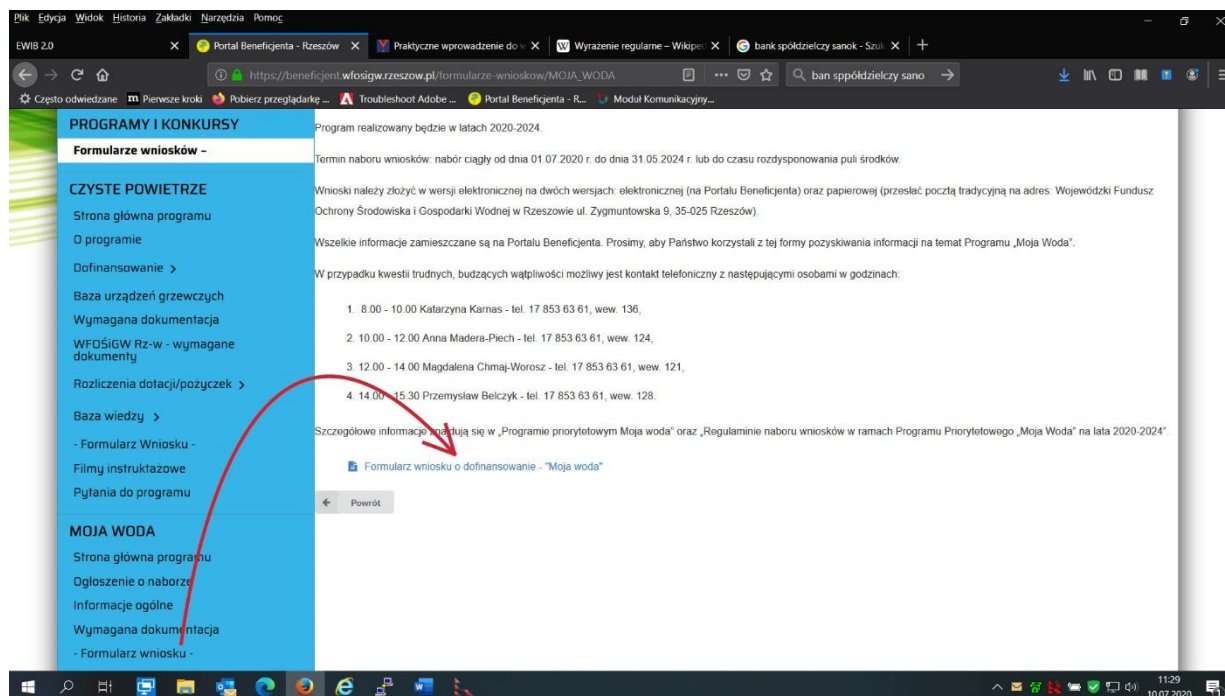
Plik Edycja Widok Historia Zakładki Narzędzia Pomoc

EWIB 2.0 | Portal Beneficjenta - Rzeszów | Praktyczne wprowadzenie do w | Wyrażenie regularne – Wikipe | bank spółdzielczy sanok - Szuk | +

https://beneficjent.wfosigw.rzeszow.pl/formularze-wnioskow/MOJA_WODA | ban sppółdzielczy sano

Często odwiedzane | Pierwsze kroki | Pobierz przeglądarkę ... | Troubleshoot Adobe ... | Portal Beneficjenta - R... | Moduł Komunikacyjny...

PROGRAMY I KONKURSY
Formularze wniosków -
CZYSTE POWIETRZE
Strona główna programu
O programie
Dofinansowanie >
Baza urządzeń grzewczych
Wymagana dokumentacja
WFOŚiGW Rz-w - wymagane dokumenty
Rozliczenia dotacji/pożyczek >
Baza wiedzy >
- Formularz Wniosku -
Filmy instruktażowe
Pytania do programu
MOJA WODA
Strona główna programu
Ogłoszenie o naborze
Informacje ogólne
Wymagana dokumentacja
- Formularz wniosku -

Program realizowany będzie w latach 2020-2024.

Termin naboru wniosków: nabór ciągły od dnia 01.07.2020 r. do dnia 31.05.2024 r. lub do czasu rozdysponowania puli środków.

Wnioski należy złożyć w wersji elektronicznej na dwóch wersjach: elektronicznej (na Portalu Beneficjenta) oraz papierowej (przesłać pocztą tradycyjną na adres: Wojewódzki Fundusz Ochrony Środowiska i Gospodarki Wodnej w Rzeszowie ul. Zygmuntowska 9, 35-025 Rzeszów).

Wszelkie informacje zamieszczane są na Portalu Beneficjenta. Prosimy, aby Państwo korzystali z tej formy pozyskiwania informacji na temat Programu „Moja Woda".

W przypadku kwestii trudnych, budzących wątpliwości możliwy jest kontakt telefoniczny z następującymi osobami w godzinach:

1. 8.00 - 10.00 Katarzyna Karnas - tel. 17 853 63 61, wew. 136,

2. 10.00 - 12.00 Anna Madera-Piech - tel. 17 853 63 61, wew. 124,

3. 12.00 - 14.00 Magdalena Chmaj-Worosz - tel. 17 853 63 61, wew. 121,

4. 14.00 - 15.30 Przemysław Belczyk - tel. 17 853 63 61, wew. 128.

Szczegółowe informacje znajdują się w „Programie priorytetowym Moja woda" oraz „Regulaminie naboru wniosków w ramach Programu Priorytetowego „Moja Woda" na lata 2020-2024".

Formularz wniosku o dofinansowanie - "Moja woda"

Powrót

11:29
10.07.2020